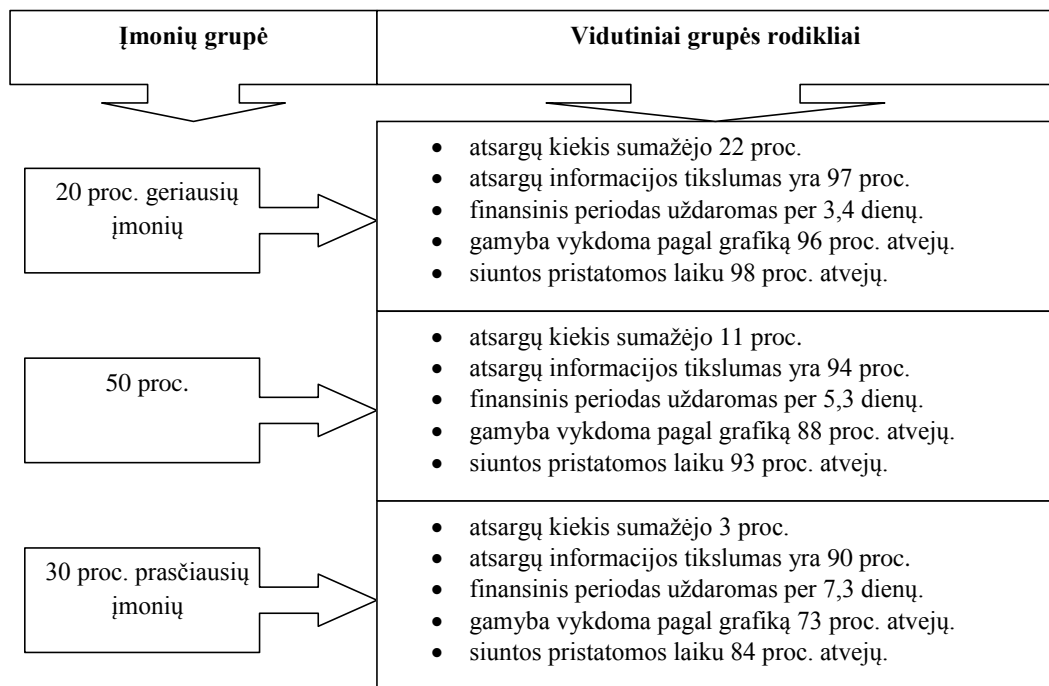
Įmonių grupė

Vidutiniai grupės rodikliai

20 proc. geriausių įmonių

- atsargų kiekis sumažėjo 22 proc.
- atsargų informacijos tikslumas yra 97 proc.
- finansinis periodas uždaromas per 3,4 dienų.
- gamyba vykdoma pagal grafiką 96 proc. atvejų.
- siuntos pristatomos laiku 98 proc. atvejų.

50 proc.

- atsargų kiekis sumažėjo 11 proc.
- atsargų informacijos tikslumas yra 94 proc.
- finansinis periodas uždaromas per 5,3 dienų.
- gamyba vykdoma pagal grafiką 88 proc. atvejų.
- siuntos pristatomos laiku 93 proc. atvejų.

30 proc. prasčiausių įmonių

- atsargų kiekis sumažėjo 3 proc.
- atsargų informacijos tikslumas yra 90 proc.
- finansinis periodas uždaromas per 7,3 dienų.
- gamyba vykdoma pagal grafiką 73 proc. atvejų.
- siuntos pristatomos laiku 84 proc. atvejų.